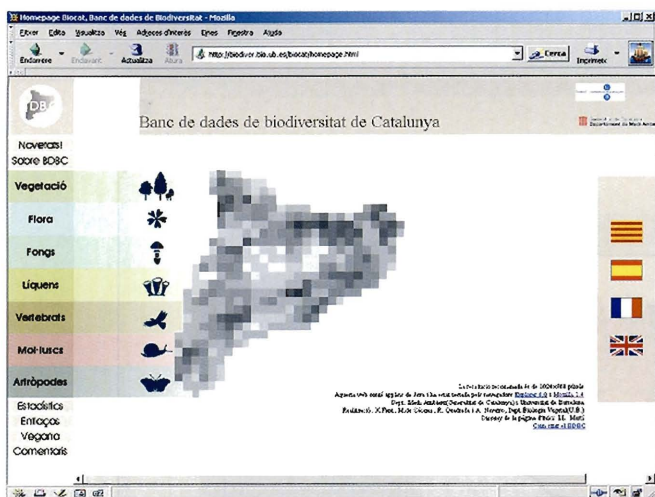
Homepage Biocat, Banc de dades de Biodiversitat - Mozilla

Fitxer Edita Visualitza Vés Adreces d'interès Eines Finestra Ajuda

Endarrere Endavant Actualitza Atura http://biodiver.bio.ub.es/biocat/homepage.html Cerca Imprimeix

BDBC

Banc de dades de biodiversitat de Catalunya

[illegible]

Departament de Medi Ambient

Novetats!
Sobre BDBC

Vegetació

Flora

Fongs

Líquens

Vertebrats

Mol·luscs

Artròpodes

Estadístics
Enllaços
Vegana
Comentaris

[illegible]
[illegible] Explorer 6.0 i Mozilla 1.4
Dept. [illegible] Universitat de Barcelona
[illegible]
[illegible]
Contactar el BDBC